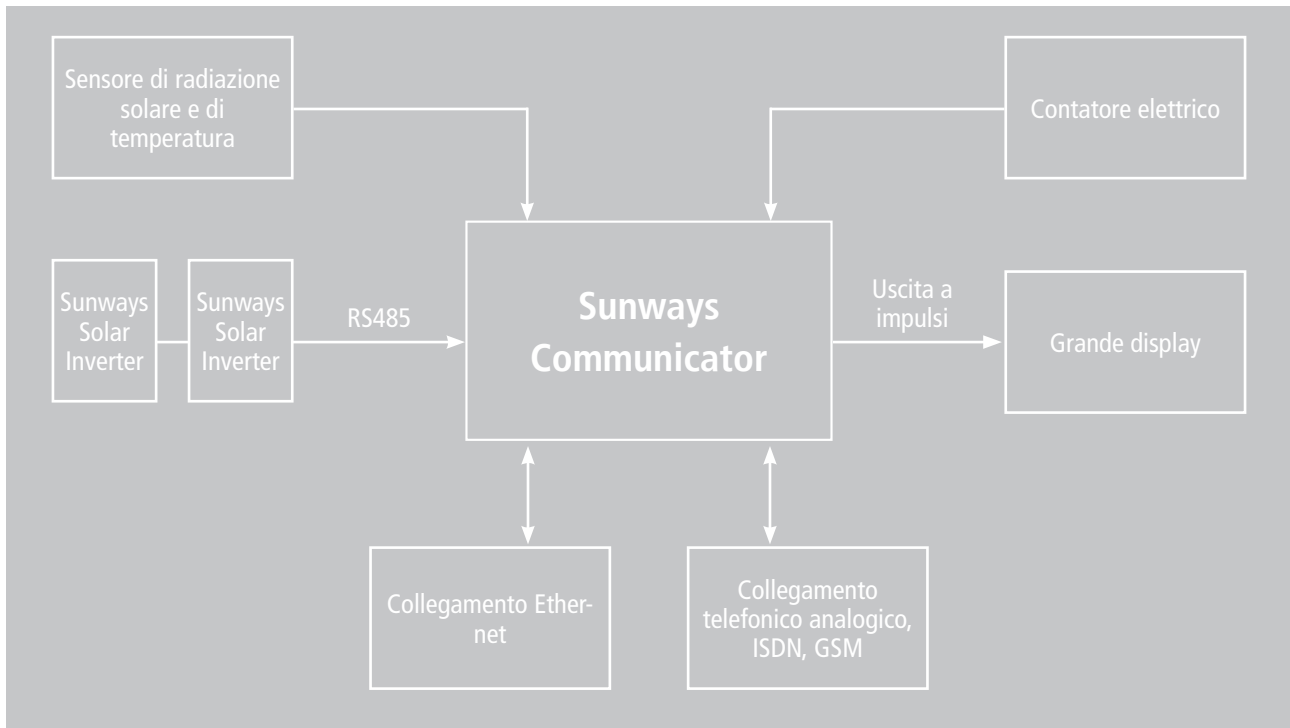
Sensore di radiazione solare e di temperatura

Contatore elettrico

Sunways Solar Inverter

Sunways Solar Inverter

RS485

Sunways Communicator

Uscita a impulsi

Grande display

Collegamento Ethernet

Collegamento telefonico analogico, ISDN, GSM